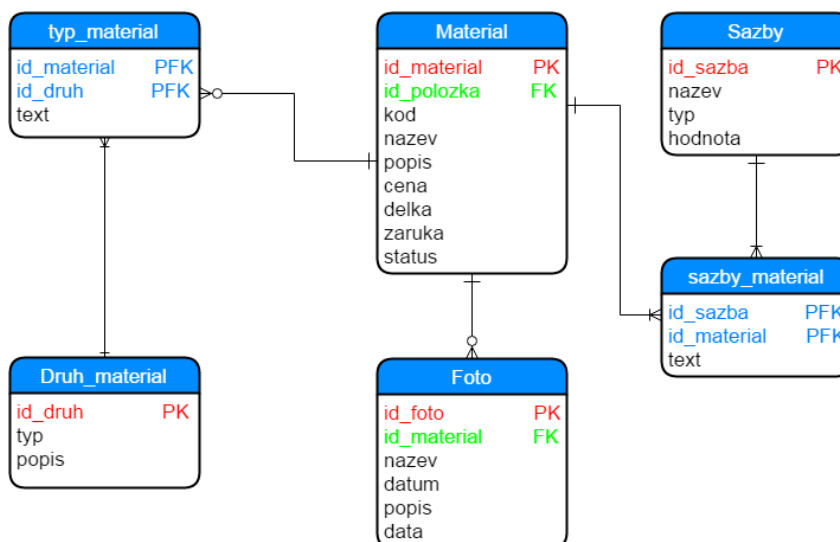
typ_material
id_material PFK
id_druh PFK
text

Material
id_material PK
id_polozka FK
kod
nazev
popis
cena
delka
zaruka
status

Sazby
id_sazba PK
nazev
typ
hodnota

sazby_material
id_sazba PFK
id_material PFK
text

Druh_material
id_druh PK
typ
popis

Foto
id_foto PK
id_material FK
nazev
datum
popis
data